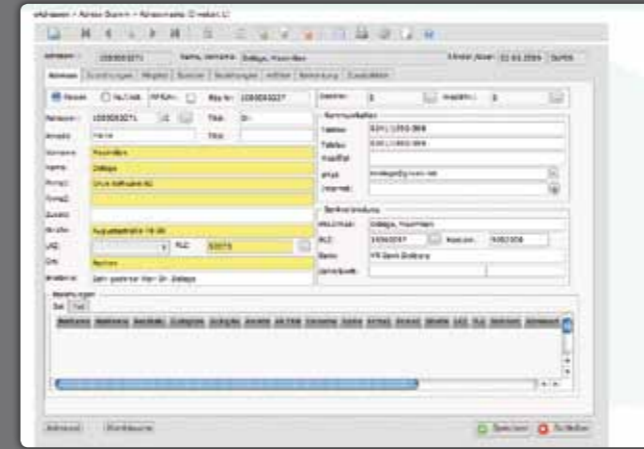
eAdressen > Adress-Stamm > Adressmaske (Erstellen) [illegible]

Adressnr.: 100000071 Name, Vorname: Dallago, Maximilian Erfasst /Aend.: 22.03.2004 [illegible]

Adresse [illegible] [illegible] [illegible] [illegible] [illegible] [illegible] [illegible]

Person Nat.Untl. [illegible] Kto Nr.: 100000007

Debitor: 0 Kreditor: 0

Personen-: 100000071 Titel: Dr.

Anrede: Herrn Titel:

Vorname: Maximilian

Name: Dallago

Firma1: Cruz Software AG

Firma2:

Zusatz:

Straße: Augustastraße 18-20

LKZ: PLZ: 53073

Ort: Bochum

Briefanr.: Sehr geehrter Herr Dr. Dallago

Kommunikation

Telefon: 0241/1050-366

Telefax: 0241/1050-366

Mobiltel:

eMail: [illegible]

Internet:

Bankverbindung

Inhaber: Dallago, Maximilian

BLZ: 30060307 Konto-Nr.: 9052009

Bank: VR Bank Duisburg

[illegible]

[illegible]

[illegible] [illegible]

Adressnr. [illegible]

Speichern Schließen